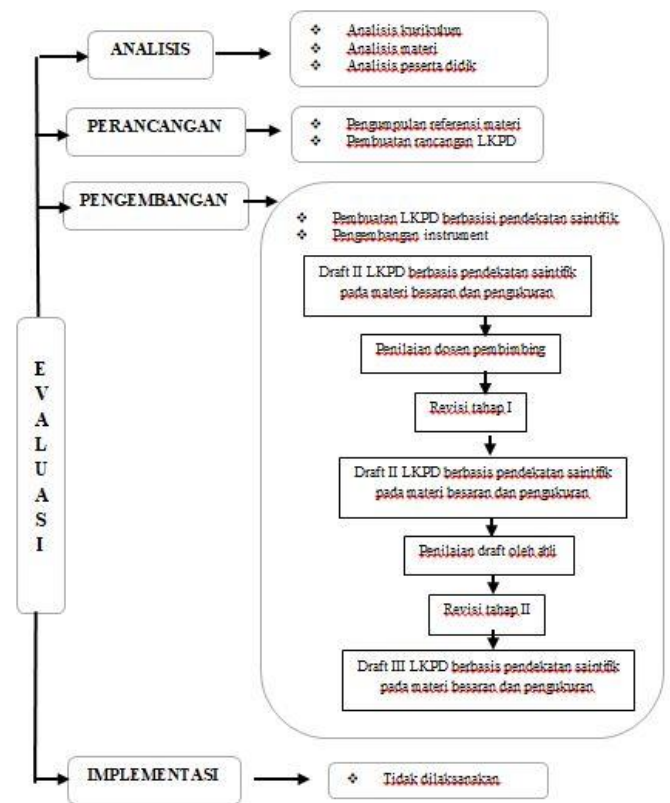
ANALISIS

❖ Analisis kurikulum
❖ Analisis materi
❖ Analisis peserta didik

PERANCANGAN

❖ Pengumpulan referensi materi
❖ Pembuatan rancangan LKPD

PENGEMBANGAN

❖ Pembuatan LKPD berbasis pendekatan saintifik
❖ Pengembangan instrument

Draft II LKPD berbasis pendekatan saintifik pada materi besaran dan pengukuran

Penilaian dosen pembimbing

Revisi tahap I

Draft II LKPD berbasis pendekatan saintifik pada materi besaran dan pengukuran

Penilaian draft oleh ahli

Revisi tahap II

Draft III LKPD berbasis pendekatan saintifik pada materi besaran dan pengukuran

E V A L U A S I

IMPLEMENTASI

❖ Tidak dilaksanakan